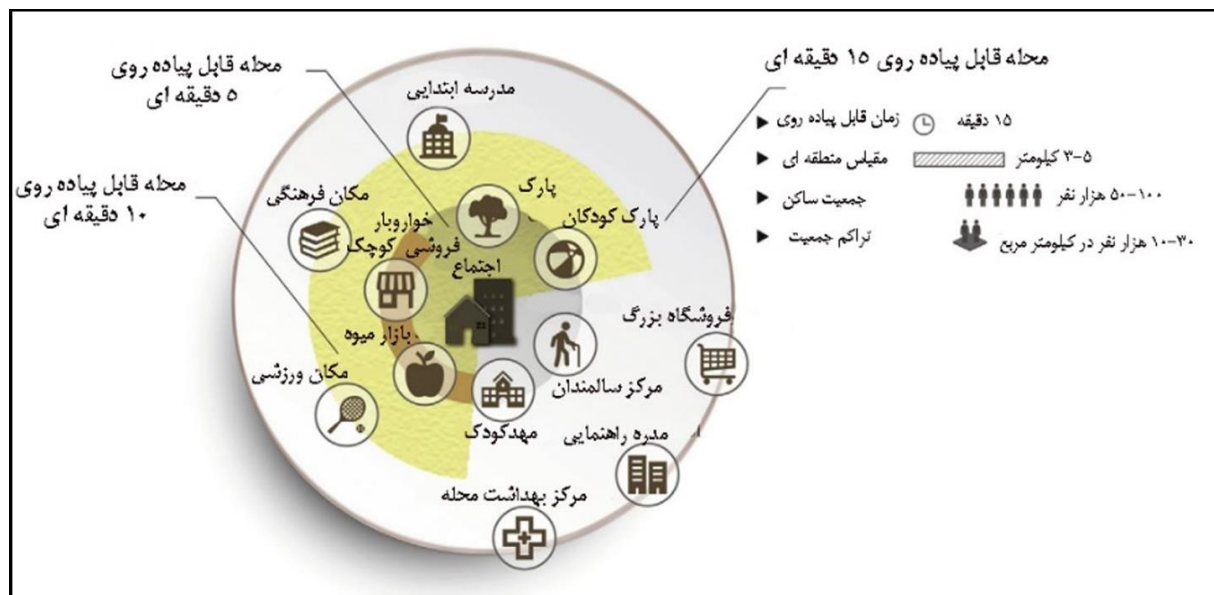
محله قابل پیاده روی ۵ دقیقه ای

محله قابل پیاده روی ۱۰ دقیقه ای

محله قابل پیاده روی ۱۵ دقیقه ای

زمان قابل پیاده روی ◄ ۱۵ دقیقه

مقیاس منطقه ای ◄ ۳-۵ کیلومتر

جمعیت ساکن ◄ ۵۰-۱۰۰ هزار نفر

تراکم جمعیت ◄ ۱۰-۳۰ هزار نفر در کیلومتر مربع

مدرسه ابتدایی

پارک

پارک کودکان

مکان فرهنگی

خواروبار فروشی کوچک

اجتماع

بازار میوه

فروشگاه بزرگ

مرکز سالمندان

مکان ورزشی

مهدکودک

مدره راهنمایی

مرکز بهداشت محله